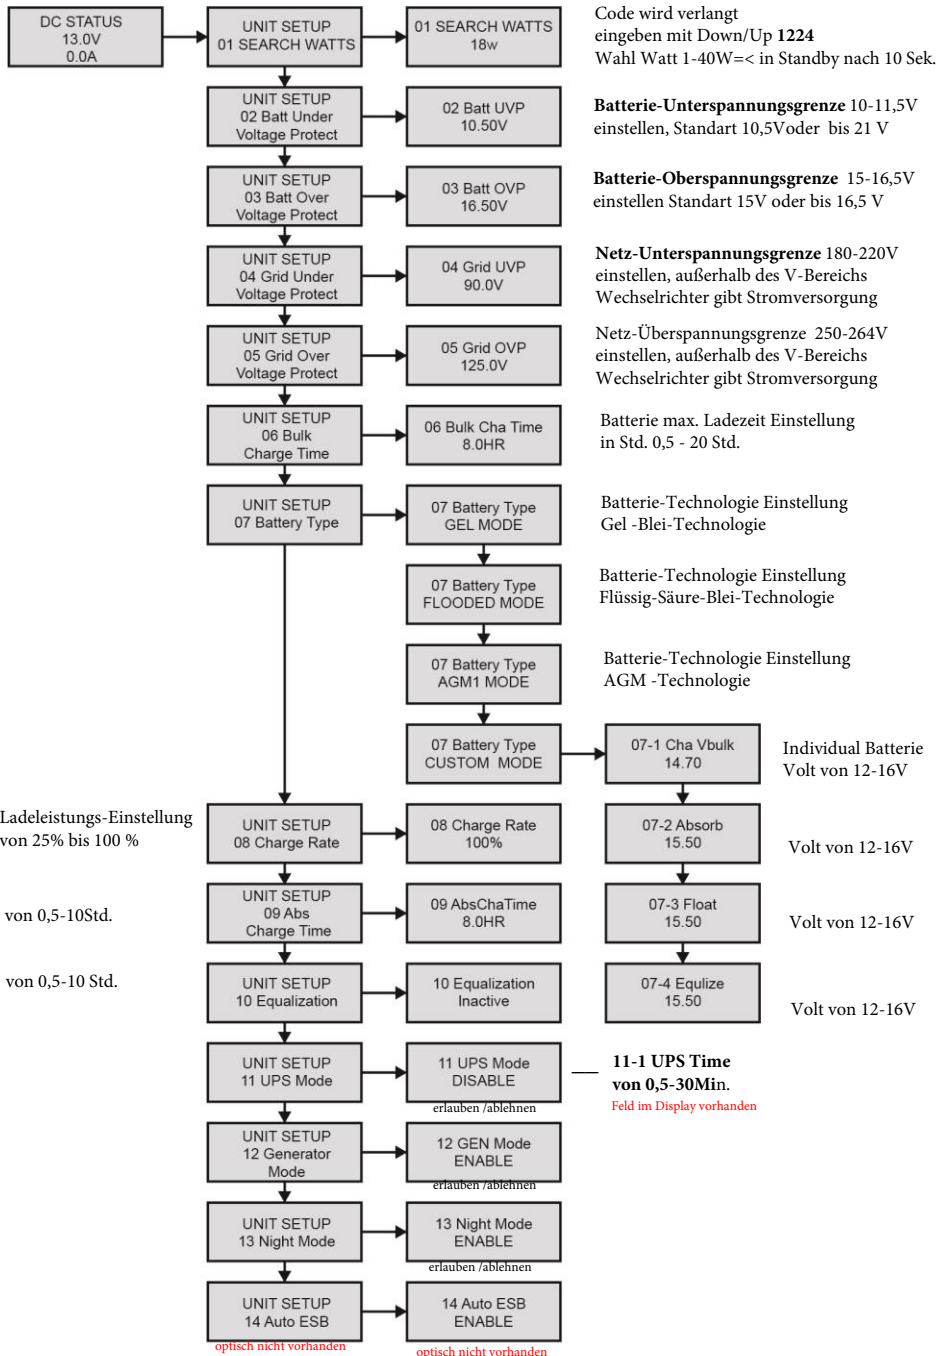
DC STATUS
13.0V
0.0A

UNIT SETUP
01 SEARCH WATTS

01 SEARCH WATTS
18w

Code wird verlangt
eingeben mit Down/Up **1224**
Wahl Watt 1-40W=< in Standby nach 10 Sek.

UNIT SETUP
02 Batt Under
Voltage Protect

02 Batt UVP
10.50V

**Batterie-Unterspannungsgrenze** 10-11,5V
einstellen, Standart 10,5Voder bis 21 V

UNIT SETUP
03 Batt Over
Voltage Protect

03 Batt OVP
16.50V

**Batterie-Oberspannungsgrenze** 15-16,5V
einstellen Standart 15V oder bis 16,5 V

UNIT SETUP
04 Grid Under
Voltage Protect

04 Grid UVP
90.0V

**Netz-Unterspannungsgrenze** 180-220V
einstellen, außerhalb des V-Bereichs
Wechselrichter gibt Stromversorgung

UNIT SETUP
05 Grid Over
Voltage Protect

05 Grid OVP
125.0V

Netz-Überspannungsgrenze 250-264V
einstellen, außerhalb des V-Bereichs
Wechselrichter gibt Stromversorgung

UNIT SETUP
06 Bulk
Charge Time

06 Bulk Cha Time
8.0HR

Batterie max. Ladezeit Einstellung
in Std. 0,5 - 20 Std.

UNIT SETUP
07 Battery Type

07 Battery Type
GEL MODE

Batterie-Technologie Einstellung
Gel -Blei-Technologie

07 Battery Type
FLOODED MODE

Batterie-Technologie Einstellung
Flüssig-Säure-Blei-Technologie

07 Battery Type
AGM1 MODE

Batterie-Technologie Einstellung
AGM -Technologie

07 Battery Type
CUSTOM MODE

07-1 Cha Vbulk
14.70

Individual Batterie
Volt von 12-16V

Ladeleistungs-Einstellung
von 25% bis 100 %

UNIT SETUP
08 Charge Rate

08 Charge Rate
100%

07-2 Absorb
15.50

Volt von 12-16V

von 0,5-10Std.

UNIT SETUP
09 Abs
Charge Time

09 AbsChaTime
8.0HR

07-3 Float
15.50

Volt von 12-16V

von 0,5-10 Std.

UNIT SETUP
10 Equalization

10 Equalization
Inactive

07-4 Equlize
15.50

Volt von 12-16V

UNIT SETUP
11 UPS Mode

11 UPS Mode
DISABLE

erlauben /ablehnen

**11-1 UPS Time**
**von 0,5-30Mi**n.
Feld im Display vorhanden

UNIT SETUP
12 Generator
Mode

12 GEN Mode
ENABLE

erlauben /ablehnen

UNIT SETUP
13 Night Mode

13 Night Mode
ENABLE

erlauben /ablehnen

UNIT SETUP
14 Auto ESB

optisch nicht vorhanden

14 Auto ESB
ENABLE

optisch nicht vorhanden